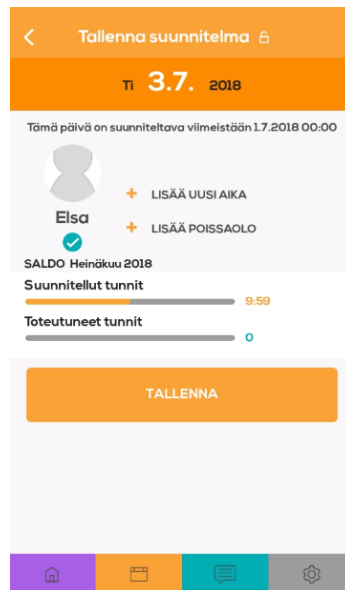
Tallenna suunnitelma

Ti 3.7. 2018

Tämä päivä on suunniteltava viimeistään 1.7.2018 00:00

Elsa

+ LISÄÄ UUSI AIKA

+ LISÄÄ POISSAOLO

SALDO Heinäkuu 2018

Suunnitellut tunnit

9:59

Toteutuneet tunnit

0

TALLENNA